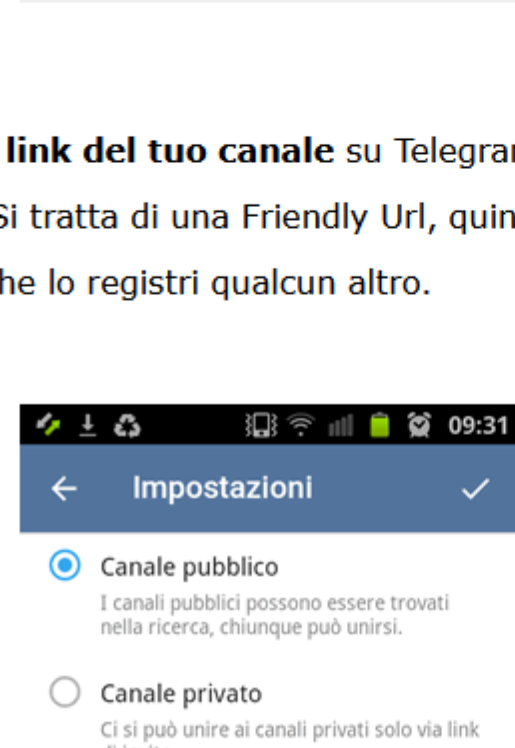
link del tuo canale su Telegra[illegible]
Si tratta di una Friendly Url, quin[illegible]
he lo registri qualcun altro.

09:31
Impostazioni

Canale pubblico
I canali pubblici possono essere trovati nella ricerca, chiunque può unirsi.

Canale privato
Ci si può unire ai canali privati solo via link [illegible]